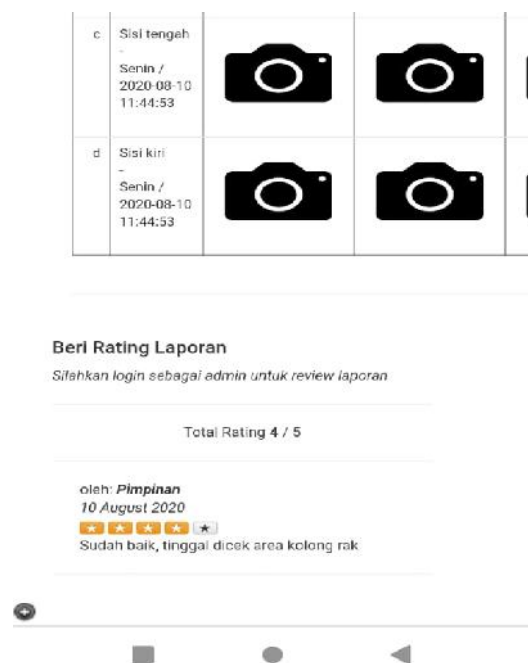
| c | Sisi tengah - Senin / 2020-08-10 11:44:53 | | | |
|---|---|---|---|---|
| d | Sisi kiri - Senin / 2020-08-10 11:44:53 | | | |

Beri Rating Laporan

Silahkan login sebagai admin untuk review laporan

Total Rating 4 / 5

oleh: Pimpinan
10 August 2020
★ ★ ★ ★ ★
Sudah baik, tinggal dicek area kolong rak